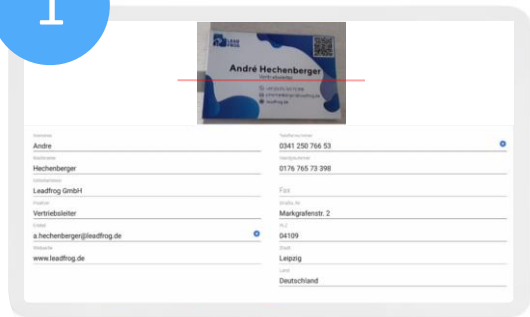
1

André Hechenberger

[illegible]
Andre
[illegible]
Hechenberger
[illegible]
Leadfrog GmbH
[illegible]
Vertriebsleiter
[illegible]
a.hechenberger@leadfrog.de
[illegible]
www.leadfrog.de

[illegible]
0341 250 766 53
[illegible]
0176 765 73 398
Fax
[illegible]
Markgrafenstr. 2
PLZ
04109
Stadt
Leipzig
Land
Deutschland